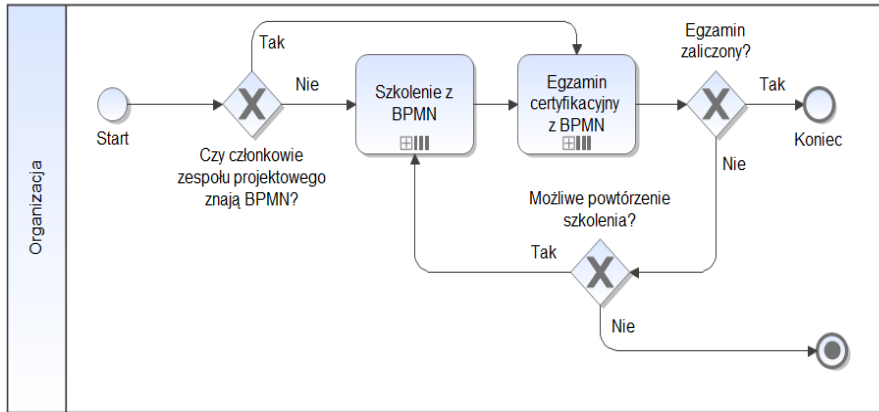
Organizacja

Start

Tak

Nie

Czy członkowie zespołu projektowego znają BPMN?

Szkolenie z BPMN

Egzamin certyfikacyjny z BPMN

Egzamin zaliczony?

Tak

Koniec

Nie

Możliwe powtórzenie szkolenia?

Tak

Nie